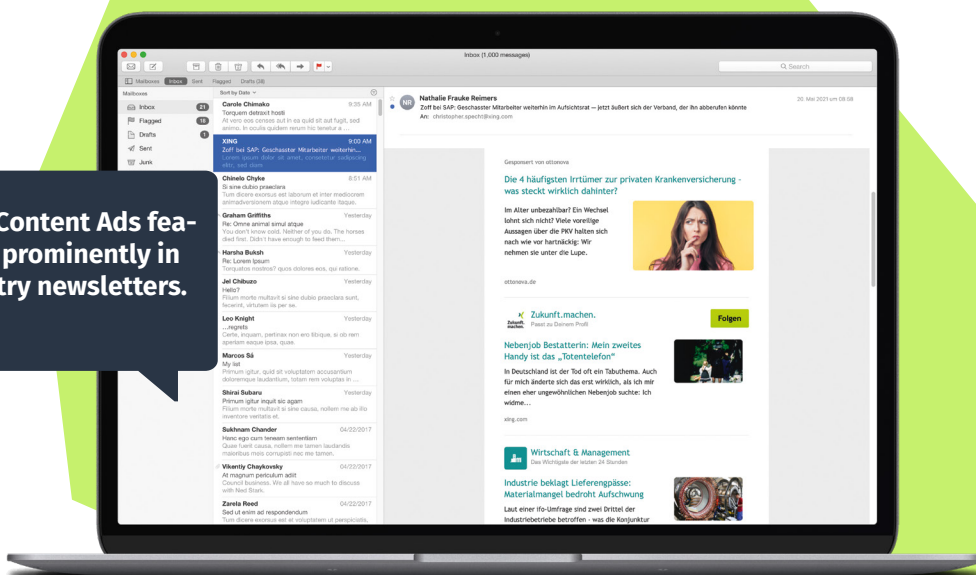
Content Ads feature prominently in try newsletters.

Inbox (1,000 messages)

Q Search

Mailboxes Inbox Sent Flagged Drafts (38)

Mailboxes

Inbox 21

Flagged 18

Drafts 1

Sent

Junk

Sort by Date

Carole Chimako 9:35 AM
Torquem detraxit hosti
At vero eos censes aut in ea quid sit aut fugit, sed animo. In oculis quidem rerum hic tenetur a ...

XING 9:00 AM
Zoff bei SAP: Geschasster Mitarbeiter weiterhin...
Lorem ipsum dolor sit amet, consetetur sadipscing elitr, sed diam

Chinelo Chyke 8:51 AM
Si sine dubio praeclara
Tum dicere exorsus est laborum et inter mediocrem animadversionem atque iniqua iudicante itaque.

Graham Griffiths Yesterday
Re: Omne animal simul atque
You don't know cold. Neither of you do. The horses died first. Didn't have enough to feed them...

Harsha Buksh Yesterday
Re: Lorem Ipsum
Torquatos nostros? quos dolores eos, qui ratione.

Jei Chibuzo Yesterday
Hello?
Filium morte multavit si sine dubio praeclara sunt, fecerint, virtutem iis per se.

Leo Knight Yesterday
...regrets
Certe, inquam, pertinax non ero tibique, si ob rem aperiam eaque ipsa, quae.

Marcos Sá Yesterday
My list
Primum igitur, quid sit voluptatem accusantium doloremque laudantium, totam rem voluptas in ...

Shirai Subaru Yesterday
Primum igitur inquit sic agam
Filium morte multavit si sine causa, nollem me ab illo inventore veritatis et.

Sukhnam Chander 04/22/2017
Hanc ego cum teneam sententiam
Quae fuerit causa, nollem me tamen laudandis maioribus meis corrupisti nec me tamen.

Vikently Chaykovsky 04/22/2017
At magnum periculum adit
Council business. We all have so much to discuss with Ned Stark.

Zarela Reed 04/22/2017
Sed ut enim ad respondendum
Tum dicere exorsus est et voluptatem ut perspiciatis.

NR Nathalie Frauke Reimers 20. Mai 2021 um 08:08
Zoff bei SAP: Geschasster Mitarbeiter weiterhin im Aufsichtsrat — jetzt äußert sich der Verband, der ihn abberufen könnte
An: christopher.specht@xing.com

Gesponsert von ottonova

Die 4 häufigsten Irrtümer zur privaten Krankenversicherung - was steckt wirklich dahinter?

Im Alter unbezahlbar? Ein Wechsel lohnt sich nicht? Viele voreilige Aussagen über die PKV halten sich nach wie vor hartnäckig: Wir nehmen sie unter die Lupe.

ottonova.de

Zukunft.machen.
Passt zu Deinem Profil

Folgen

Nebenjob Bestatterin: Mein zweites Handy ist das „Totentelefon"

In Deutschland ist der Tod oft ein Tabuthema. Auch für mich änderte sich das erst wirklich, als ich mir einen eher ungewöhnlichen Nebenjob suchte: Ich widme...

xing.com

Wirtschaft & Management
Das Wichtigste der letzten 24 Stunden

Industrie beklagt Lieferengpässe: Materialmangel bedroht Aufschwung

Laut einer Ifo-Umfrage sind zwei Drittel der Industriebetriebe betroffen - was die Konjunktur